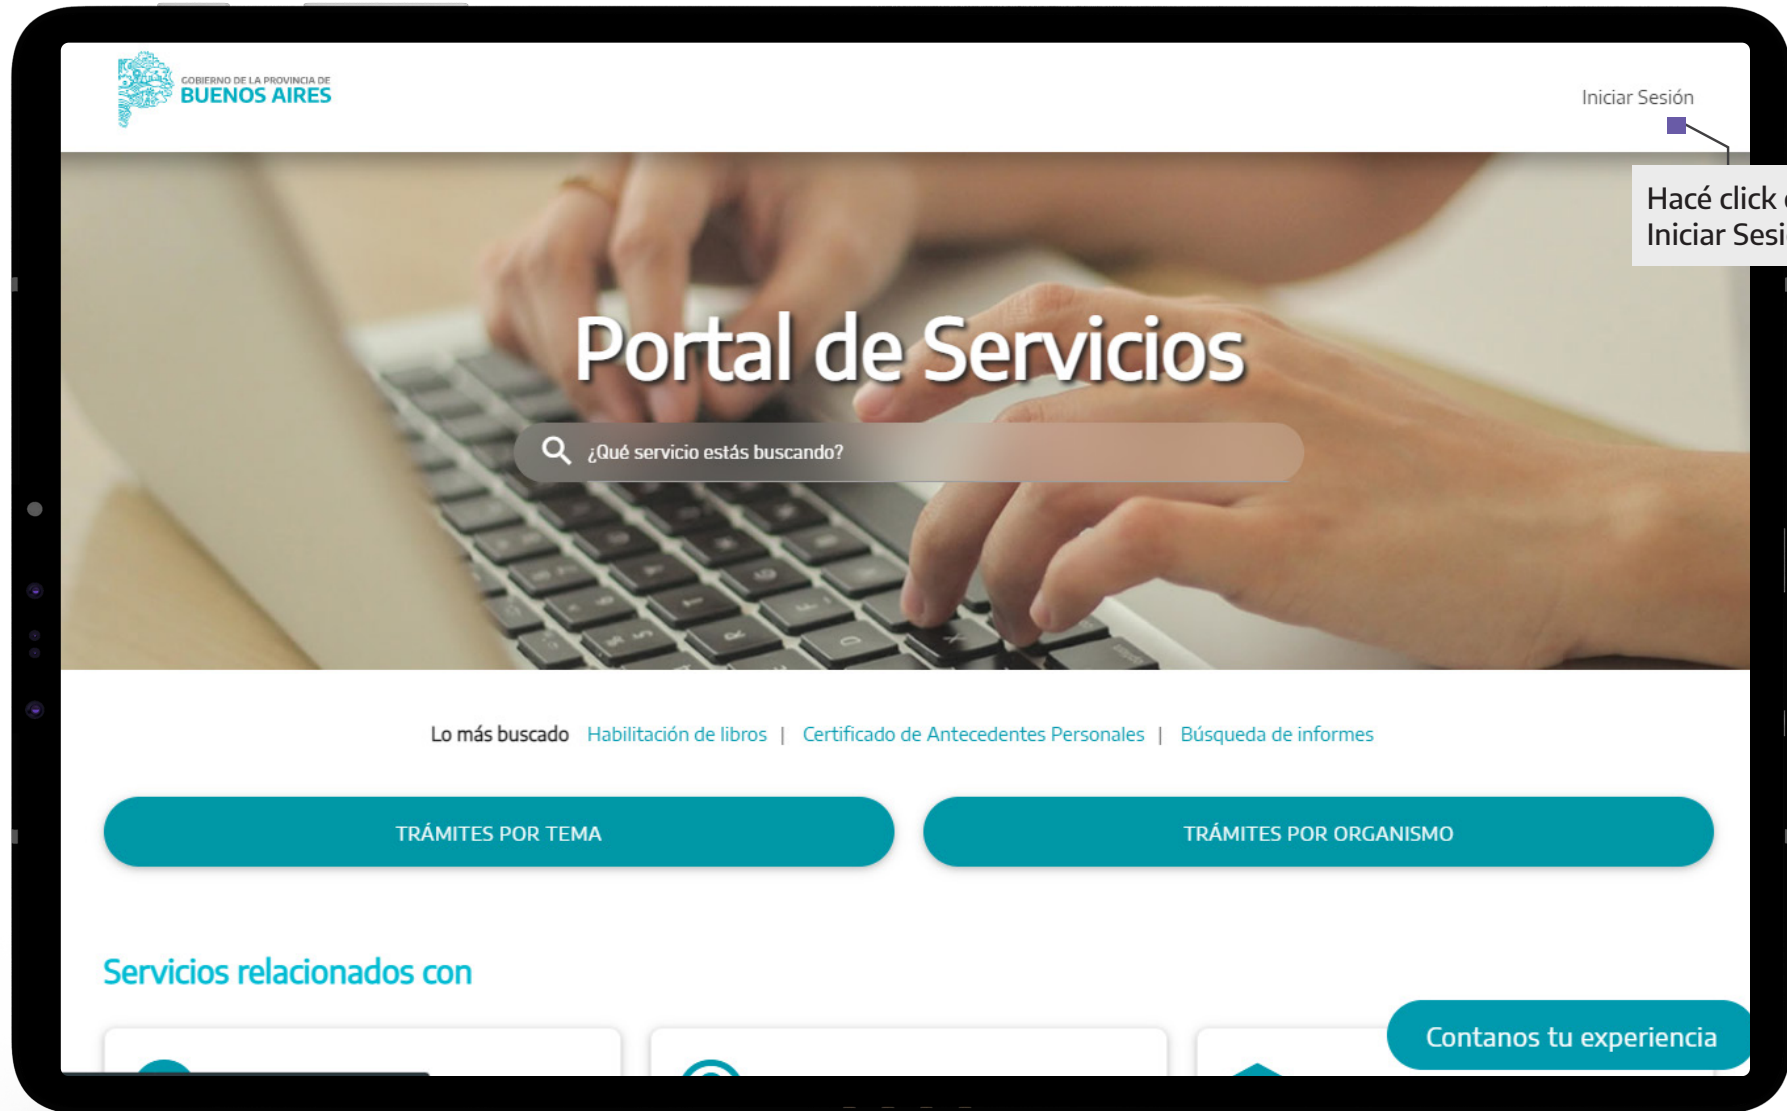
GOBIERNO DE LA PROVINCIA DE
BUENOS AIRES

Iniciar Sesión

Hacé click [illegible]
Iniciar Sesi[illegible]

Portal de Servicios

¿Qué servicio estás buscando?

Lo más buscado Habilitación de libros | Certificado de Antecedentes Personales | Búsqueda de informes

TRÁMITES POR TEMA

TRÁMITES POR ORGANISMO

Servicios relacionados con

Contanos tu experiencia